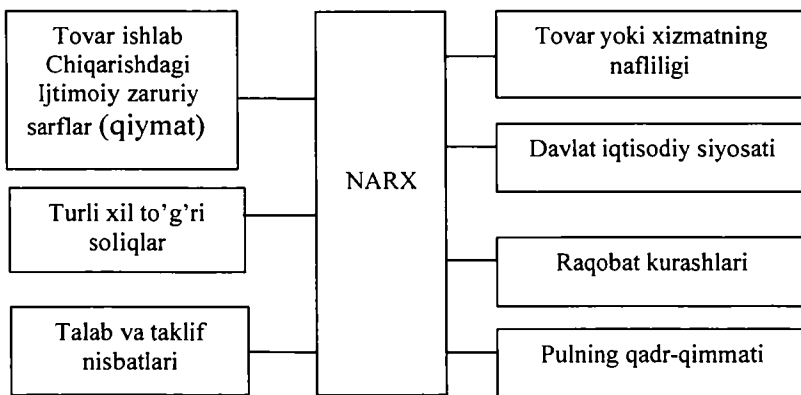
Tovar ishlab Chiqarishdagi Ijtimoiy zaruriy sarflar (qiymat)

Turli xil to'g'ri soliqlar

Talab va taklif nisbatlari

NARX

Tovar yoki xizmatning nafliligi

Davlat iqtisodiy siyosati

Raqobat kurashlari

Pulning qadr-qimmati